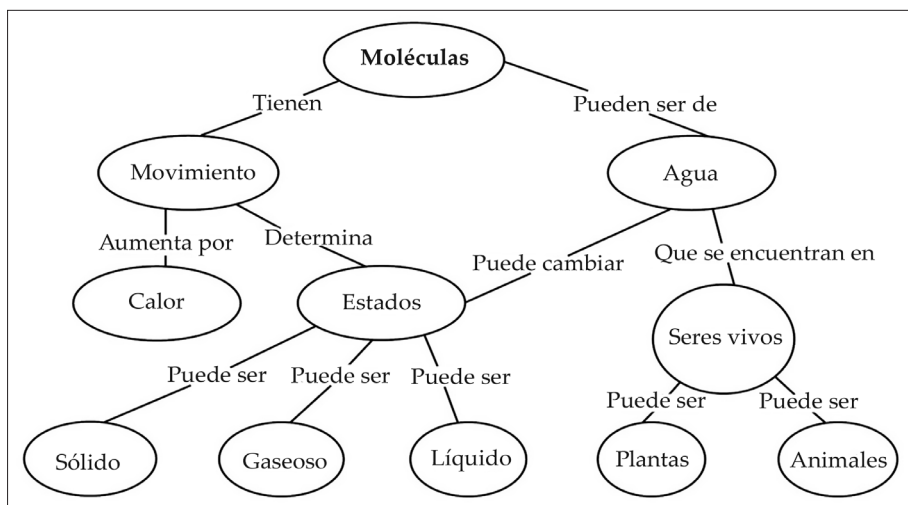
Moléculas

Tienen

Pueden ser de

Movimiento

Agua

Aumenta por

Determina

Puede cambiar

Que se encuentran en

Calor

Estados

Seres vivos

Puede ser

Puede ser

Puede ser

Puede ser

Puede ser

Sólido

Gaseoso

Líquido

Plantas

Animales